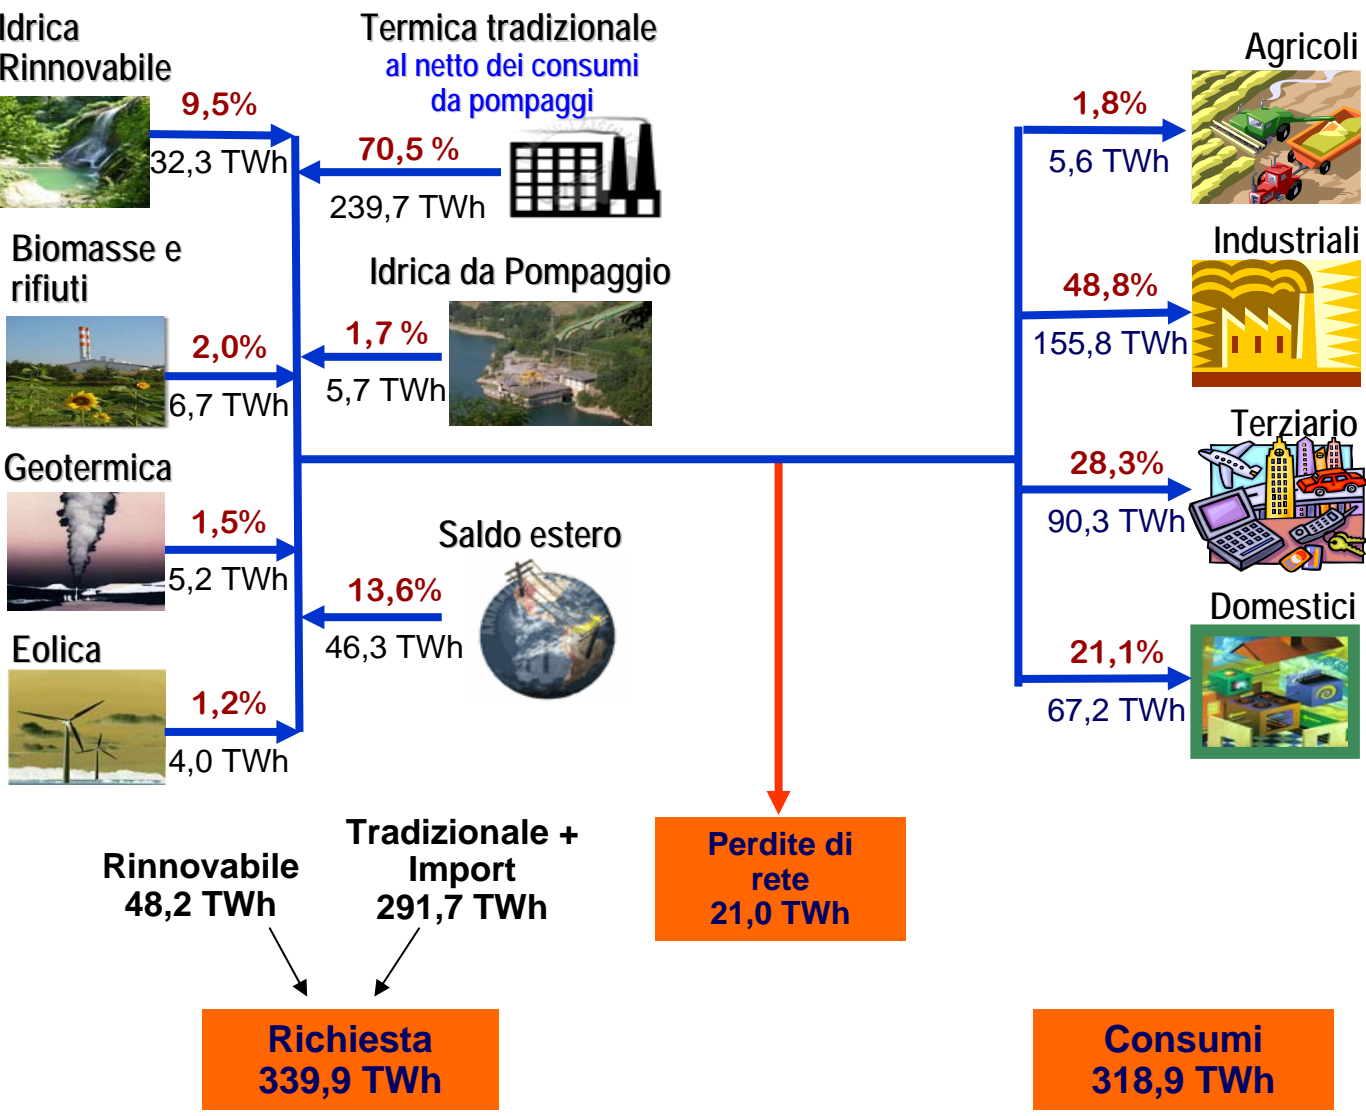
Idrica Rinnovabile

9,5%
32,3 TWh

Termica tradizionale
al netto dei consumi da pompaggi

70,5 %
239,7 TWh

Biomasse e rifiuti

2,0%
6,7 TWh

Idrica da Pompaggio

1,7 %
5,7 TWh

Geotermica

1,5%
5,2 TWh

Saldo estero

13,6%
46,3 TWh

Eolica

1,2%
4,0 TWh

Agricoli

1,8%
5,6 TWh

Industriali

48,8%
155,8 TWh

Terziario

28,3%
90,3 TWh

Domestici

21,1%
67,2 TWh

Rinnovabile
48,2 TWh

Tradizionale + Import
291,7 TWh

Perdite di rete
21,0 TWh

Richiesta
339,9 TWh

Consumi
318,9 TWh